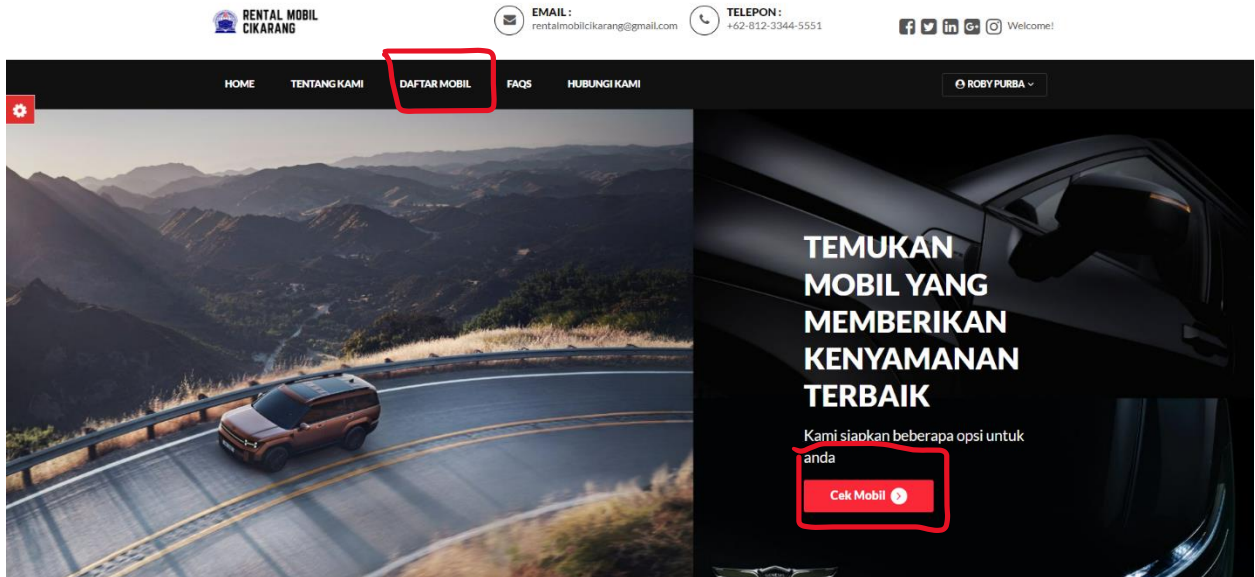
RENTAL MOBIL CIKARANG

EMAIL :
rentalmobilcikarang@gmail.com

TELEPON :
+62-812-3344-5551

Welcome!

HOME TENTANG KAMI DAFTAR MOBIL FAQS HUBUNGI KAMI

ROBY PURBA

TEMUKAN MOBIL YANG MEMBERIKAN KENYAMANAN TERBAIK

Kami siapkan beberapa opsi untuk anda

Cek Mobil